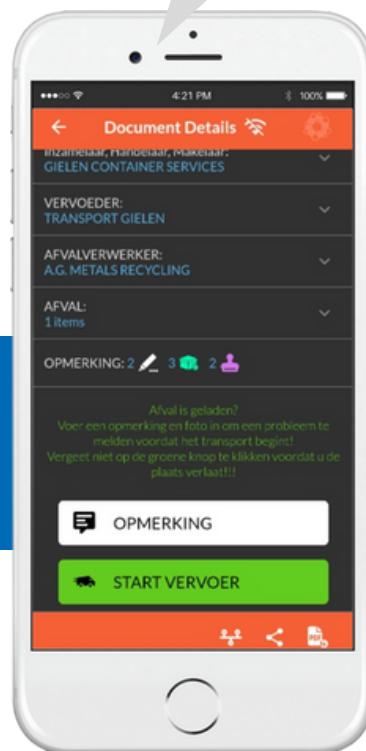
4:21 PM
100%

Document Details

Inzamelaar, Handelaar, Makelaar:
GIELEN CONTAINER SERVICES

VERVOEDER:
TRANSPORT GIELEN

AFVALVERWERKER:
A.G. METALS RECYCLING

AFVAL:
1 items

OPMERKING: 2 3 2

Afval is geladen?
Voer een opmerking en foto in om een probleem te melden voordat het transport begint!
Vergeet niet op de groene knop te klikken voordat u de plaats verlaat!!!

OPMERKING

START VERVOER

PDF